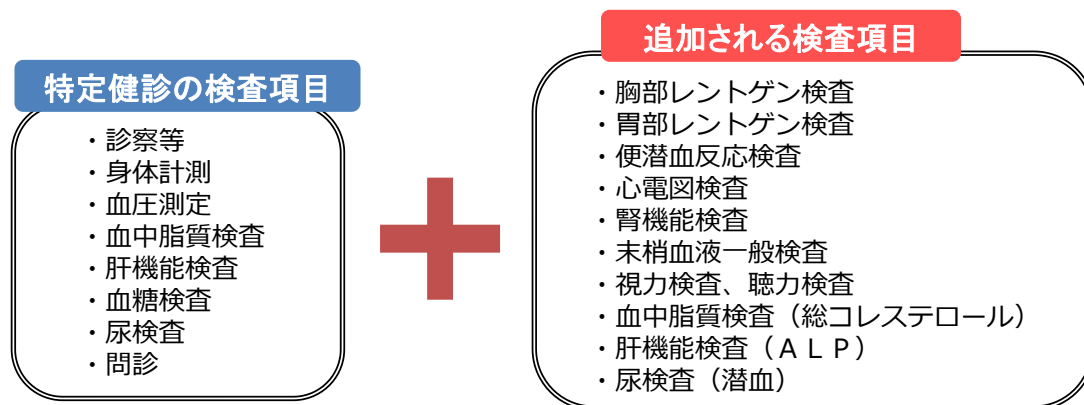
特定健診の検査項目

・診察等
・身体計測
・血圧測定
・血中脂質検査
・肝機能検査
・血糖検査
・尿検査
・問診

追加される検査項目

・胸部レントゲン検査
・胃部レントゲン検査
・便潜血反応検査
・心電図検査
・腎機能検査
・末梢血液一般検査
・視力検査、聴力検査
・血中脂質検査（総コレステロール）
・肝機能検査（ＡＬＰ）
・尿検査（潜血）